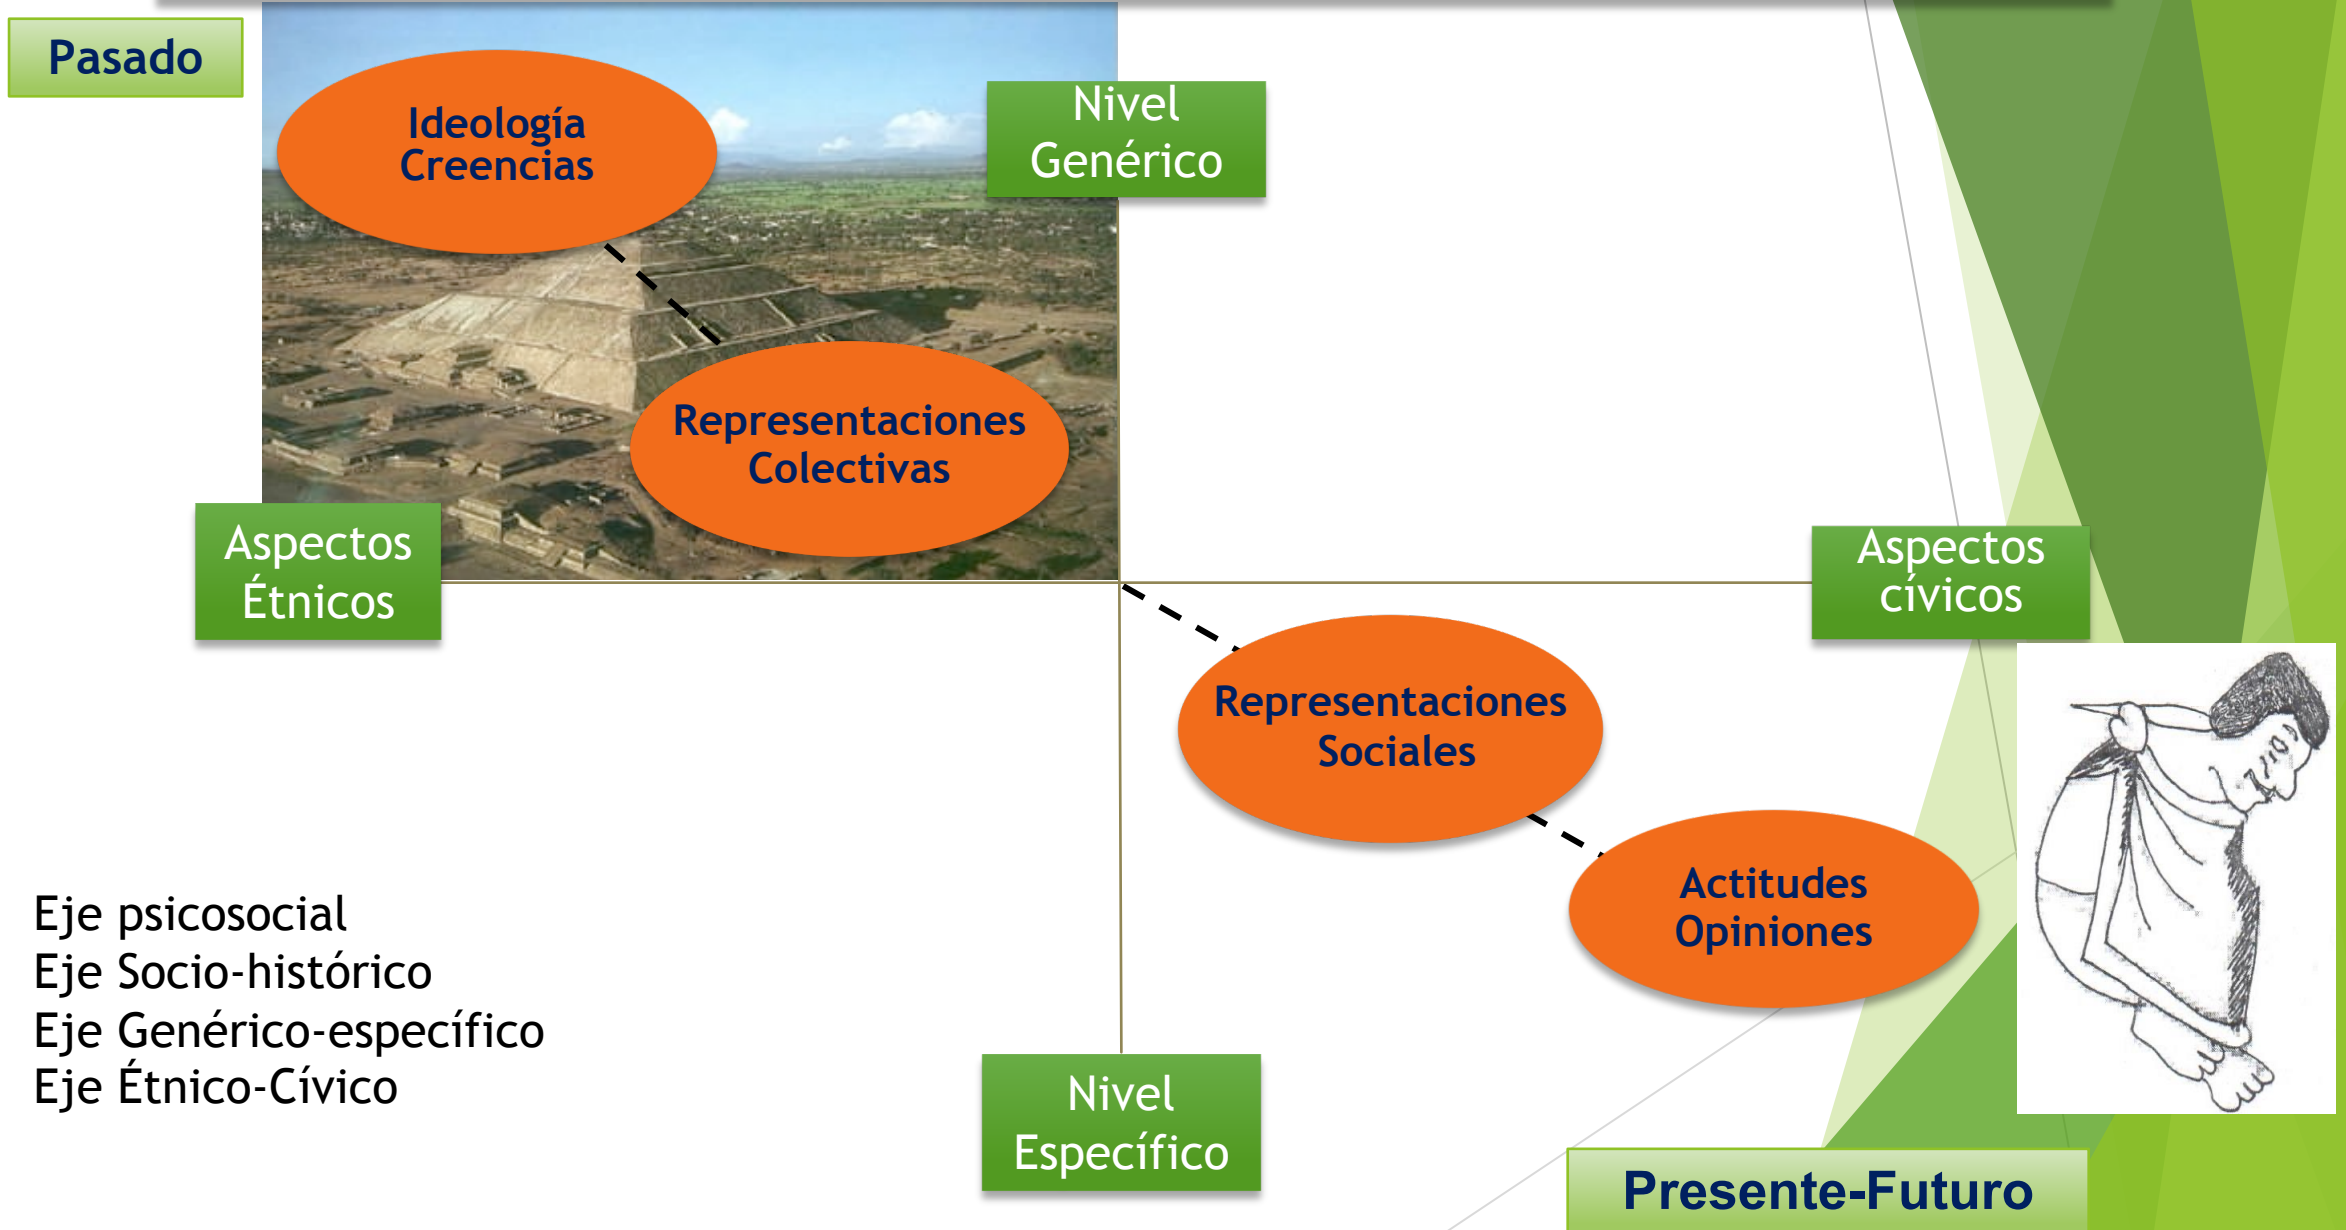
Pasado

Ideología Creencias

Nivel Genérico

Representaciones Colectivas

Aspectos Étnicos

Aspectos cívicos

Representaciones Sociales

Actitudes Opiniones

Eje psicosocial
Eje Socio-histórico
Eje Genérico-específico
Eje Étnico-Cívico

Nivel Específico

Presente-Futuro